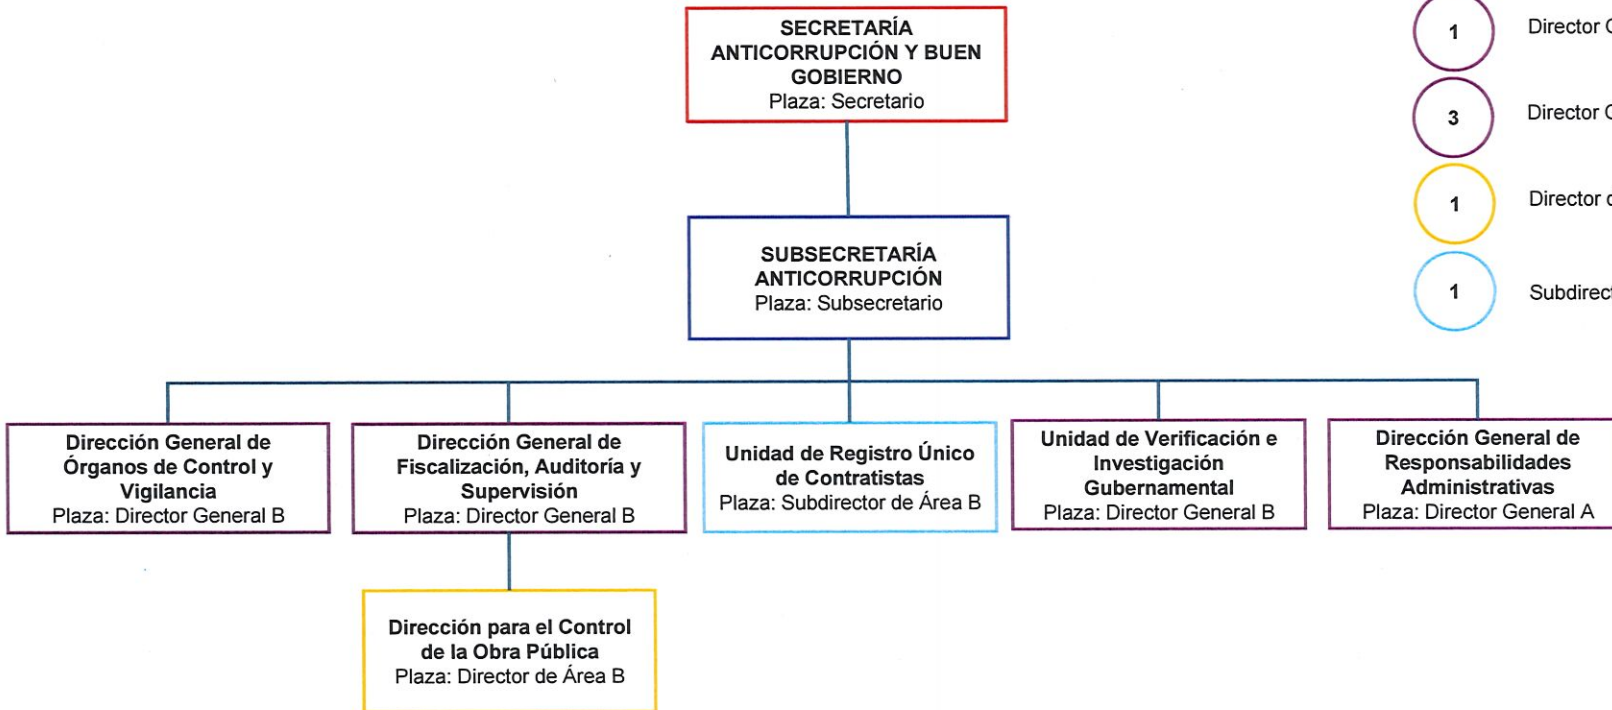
SECRETARÍA ANTICORRUPCIÓN Y BUEN GOBIERNO
Plaza: Secretario

SUBSECRETARÍA ANTICORRUPCIÓN
Plaza: Subsecretario

Dirección General de Órganos de Control y Vigilancia
Plaza: Director General B

Dirección General de Fiscalización, Auditoría y Supervisión
Plaza: Director General B

Unidad de Registro Único de Contratistas
Plaza: Subdirector de Área B

Unidad de Verificación e Investigación Gubernamental
Plaza: Director General B

Dirección General de Responsabilidades Administrativas
Plaza: Director General A

Dirección para el Control de la Obra Pública
Plaza: Director de Área B

1 Director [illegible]

3 Director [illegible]

1 Director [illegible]

1 Subdirec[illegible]